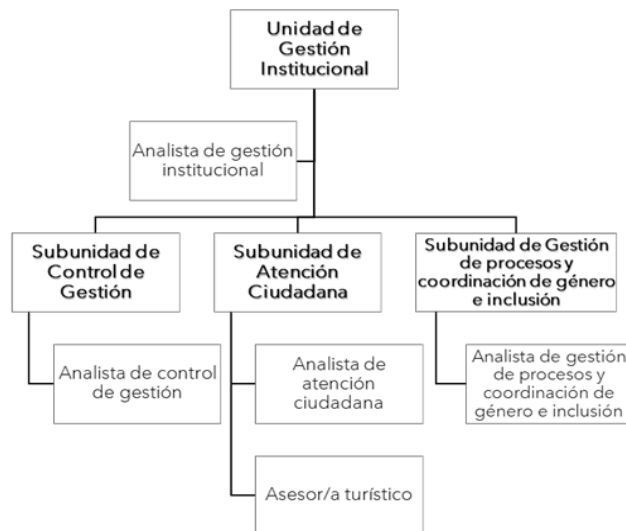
Unidad de Gestión Institucional

Analista de gestión institucional

Subunidad de Control de Gestión

Analista de control de gestión

Subunidad de Atención Ciudadana

Analista de atención ciudadana

Asesor/a turístico

Subunidad de Gestión de procesos y coordinación de género e inclusión

Analista de gestión de procesos y coordinación de género e inclusión